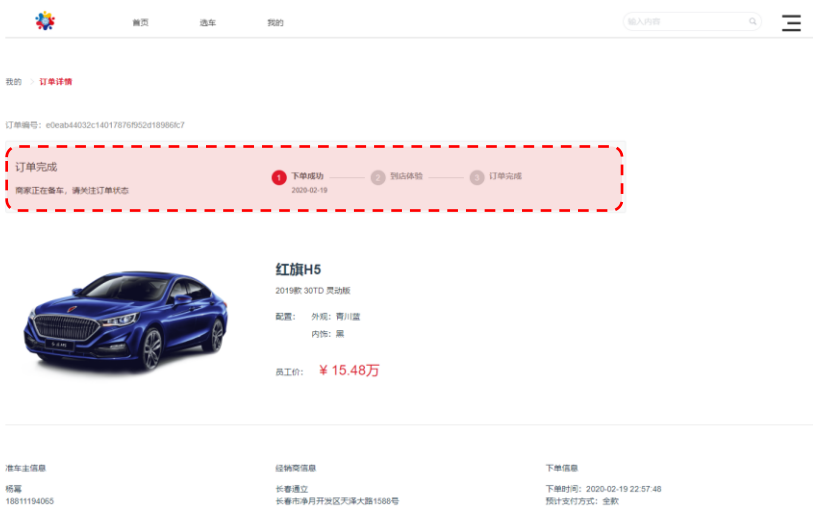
首页 选车 我的

输入内容

我的 > 订单详情

订单编号：e0eab44032c14017876f952d18986fc7

订单完成
商家正在备车，请关注订单状态

1 下单成功
2020-02-19
2 到店体验
3 订单完成

红旗H5
2019款 30TD 灵动版

配置： 外观：青川蓝
内饰：黑

员工价： ￥15.48万

准车主信息
杨幂
18811194065

经销商信息
长春通立
长春市净月开发区天泽大路1588号

下单信息
下单时间：2020-02-19 22:57:48
预计支付方式：全款